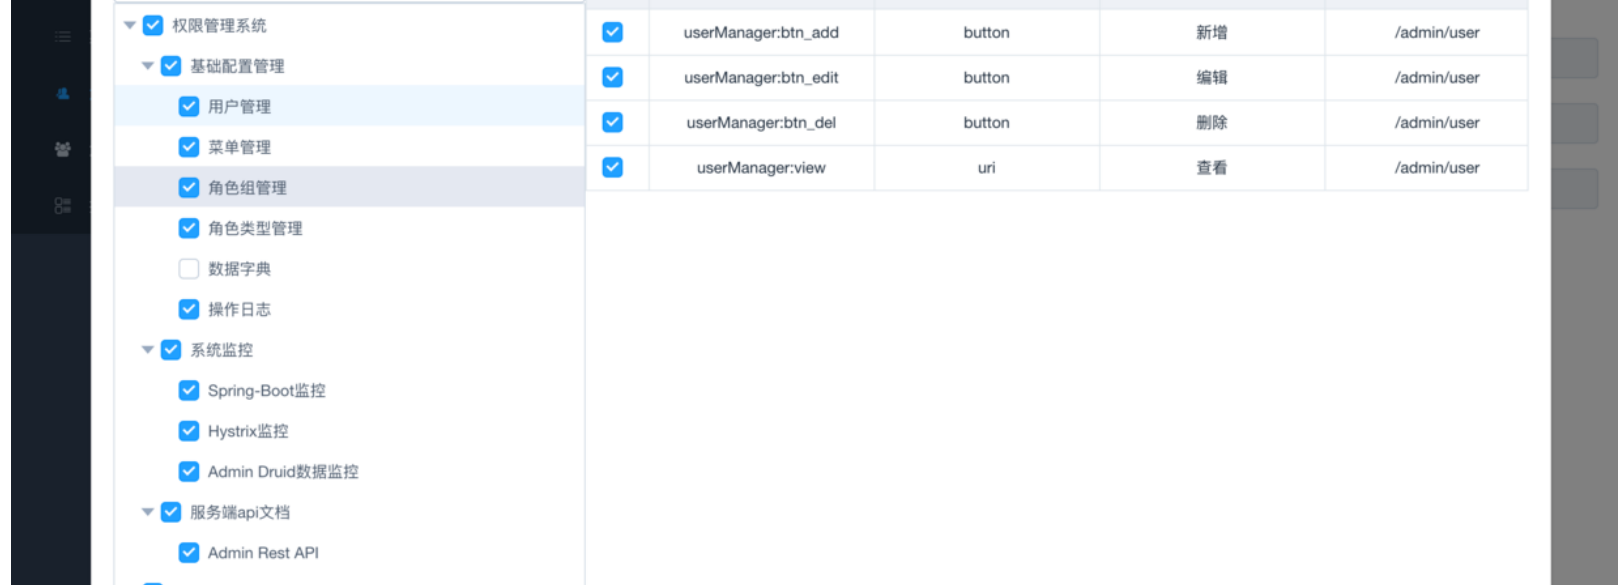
权限管理系统
基础配置管理
用户管理
菜单管理
角色组管理
角色类型管理
数据字典
操作日志
系统监控
Spring-Boot监控
Hystrix监控
Admin Druid数据监控
服务端api文档
Admin Rest API

| | | | | |
|---|---|---|---|---|
| | userManager:btn_add | button | 新增 | /admin/user |
| | userManager:btn_edit | button | 编辑 | /admin/user |
| | userManager:btn_del | button | 删除 | /admin/user |
| | userManager:view | uri | 查看 | /admin/user |